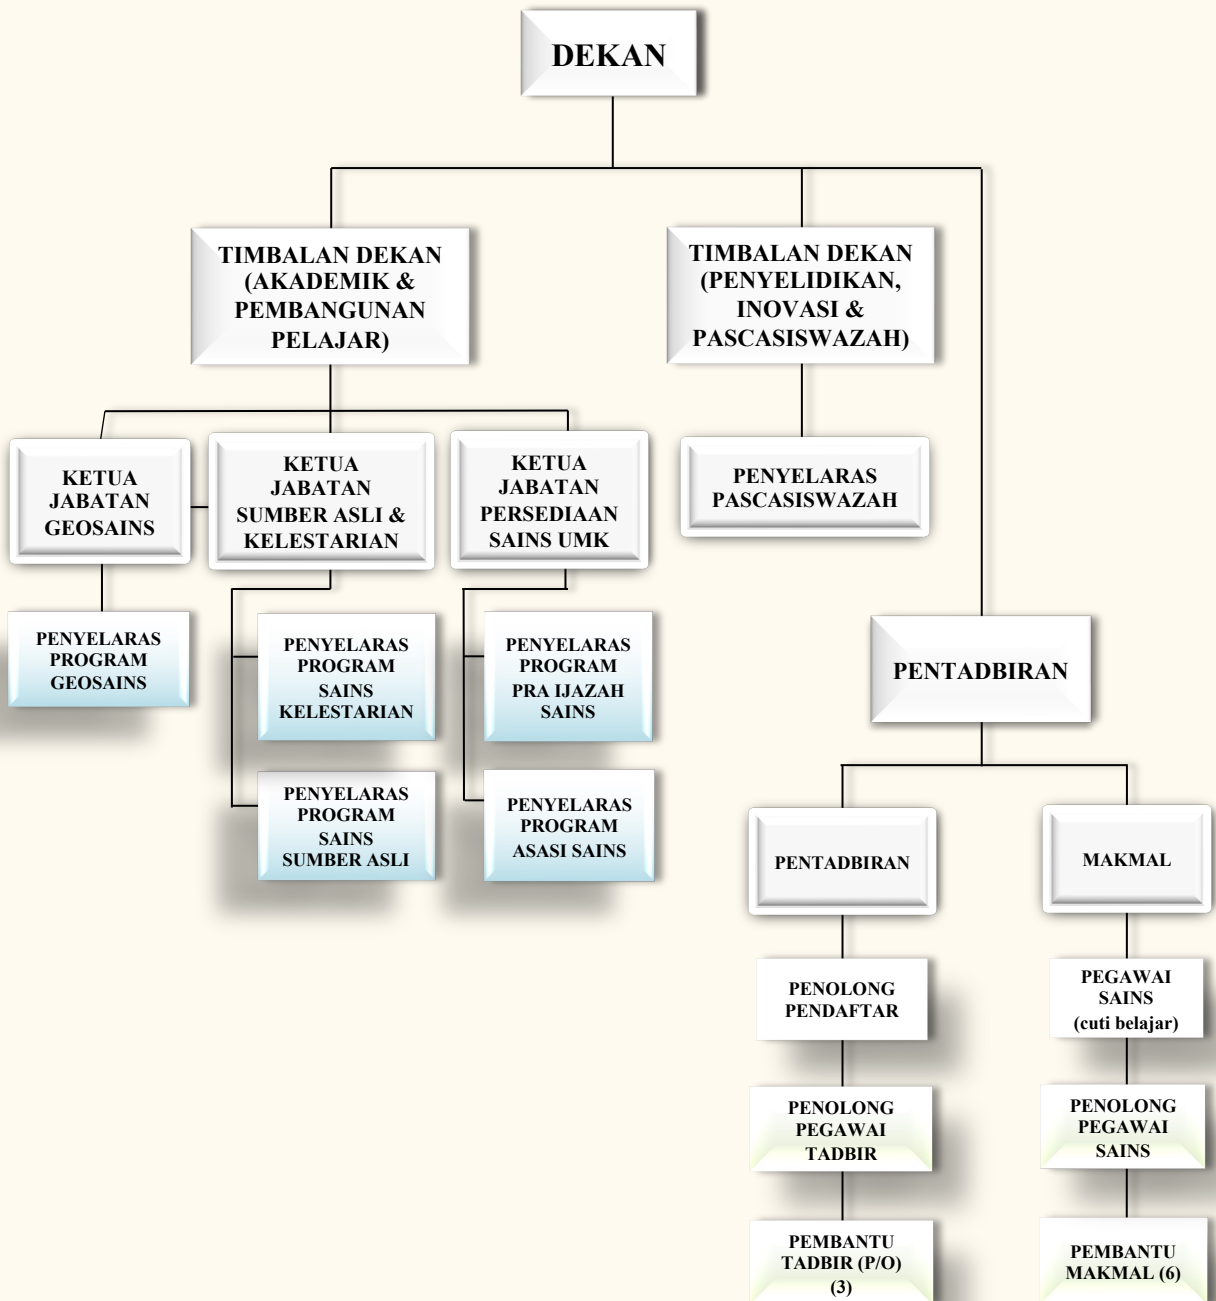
DEKAN

TIMBALAN DEKAN (AKADEMIK & PEMBANGUNAN PELAJAR)

TIMBALAN DEKAN (PENYELIDIKAN, INOVASI & PASCASISWAZAH)

KETUA JABATAN GEOSAINS

KETUA JABATAN SUMBER ASLI & KELESTARIAN

KETUA JABATAN PERSEDIAAN SAINS UMK

PENYELARAS PASCASISWAZAH

PENYELARAS PROGRAM GEOSAINS

PENYELARAS PROGRAM SAINS KELESTARIAN

PENYELARAS PROGRAM PRA IJAZAH SAINS

PENYELARAS PROGRAM SAINS SUMBER ASLI

PENYELARAS PROGRAM ASASI SAINS

PENTADBIRAN

PENTADBIRAN

MAKMAL

PENOLONG PENDAFTAR

PEGAWAI SAINS (cuti belajar)

PENOLONG PEGAWAI TADBIR

PENOLONG PEGAWAI SAINS

PEMBANTU TADBIR (P/O) (3)

PEMBANTU MAKMAL (6)